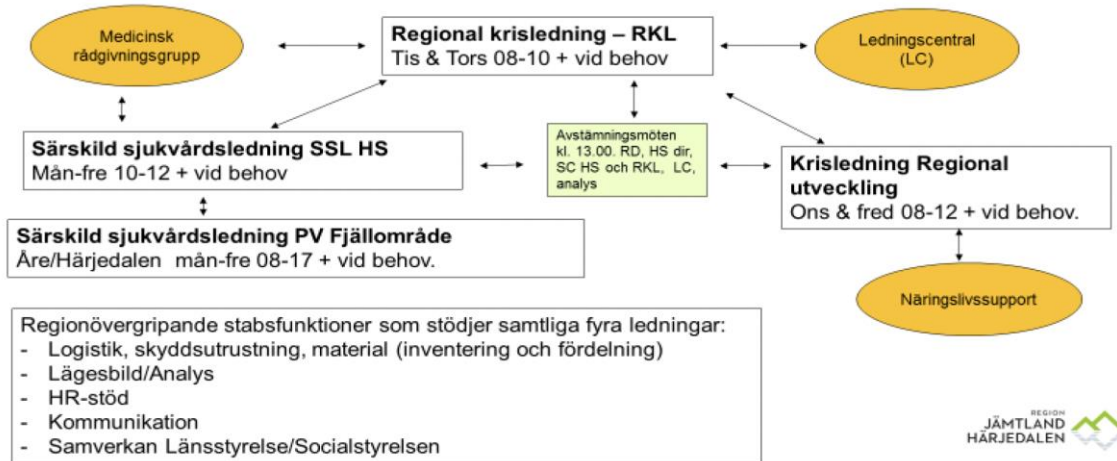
Medicinsk rådgivningsgrupp

Regional krisledning – RKL
Tis & Tors 08-10 + vid behov

Ledningscentral (LC)

Särskild sjukvårdsledning SSL HS
Mån-fre 10-12 + vid behov

Avstämningsmöten kl. 13.00. RD, HS dir, SC HS och RKL, LC, analys

Krisledning Regional utveckling
Ons & fred 08-12 + vid behov.

Särskild sjukvårdsledning PV Fjällområde
Åre/Härjedalen mån-fre 08-17 + vid behov.

Näringslivssupport

Regionövergripande stabsfunktioner som stödjer samtliga fyra ledningar:
- Logistik, skyddsutrustning, material (inventering och fördelning)
- Lägesbild/Analys
- HR-stöd
- Kommunikation
- Samverkan Länsstyrelse/Socialstyrelsen

REGION JÄMTLAND HÄRJEDALEN